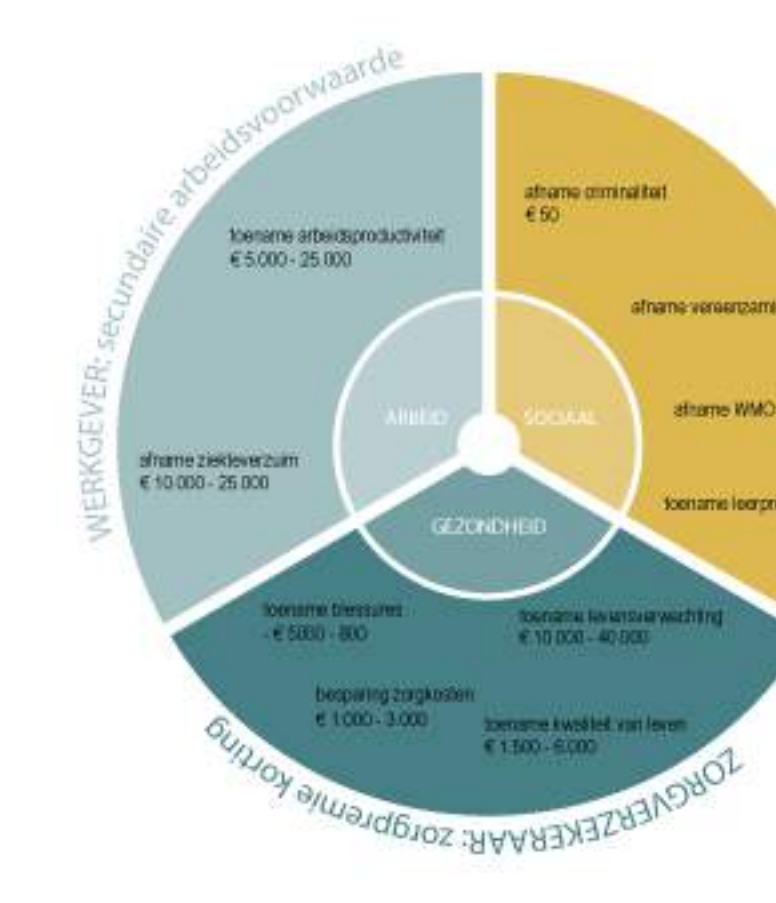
WERKGEVER: secundaire arbeidsvoorwaarde

toename arbeidsproductiviteit
€ 5.000 - 25.000

afname ziekteverzuim
€ 10.000 - 25.000

afname criminaliteit
€ 50

afname vereenzami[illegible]

afname WMO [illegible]

toename leerpr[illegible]

ARBEID

SOCIAAL

GEZONDHEID

toename blessures
- € 5000 - 800

toename levensverwachting
€ 10.000 - 40.000

besparing zorgkosten
€ 1.000 - 3.000

toename kwaliteit van leven
€ 1.500 - 6.000

ZORGVERZEKERAAR: zorgpremie korting